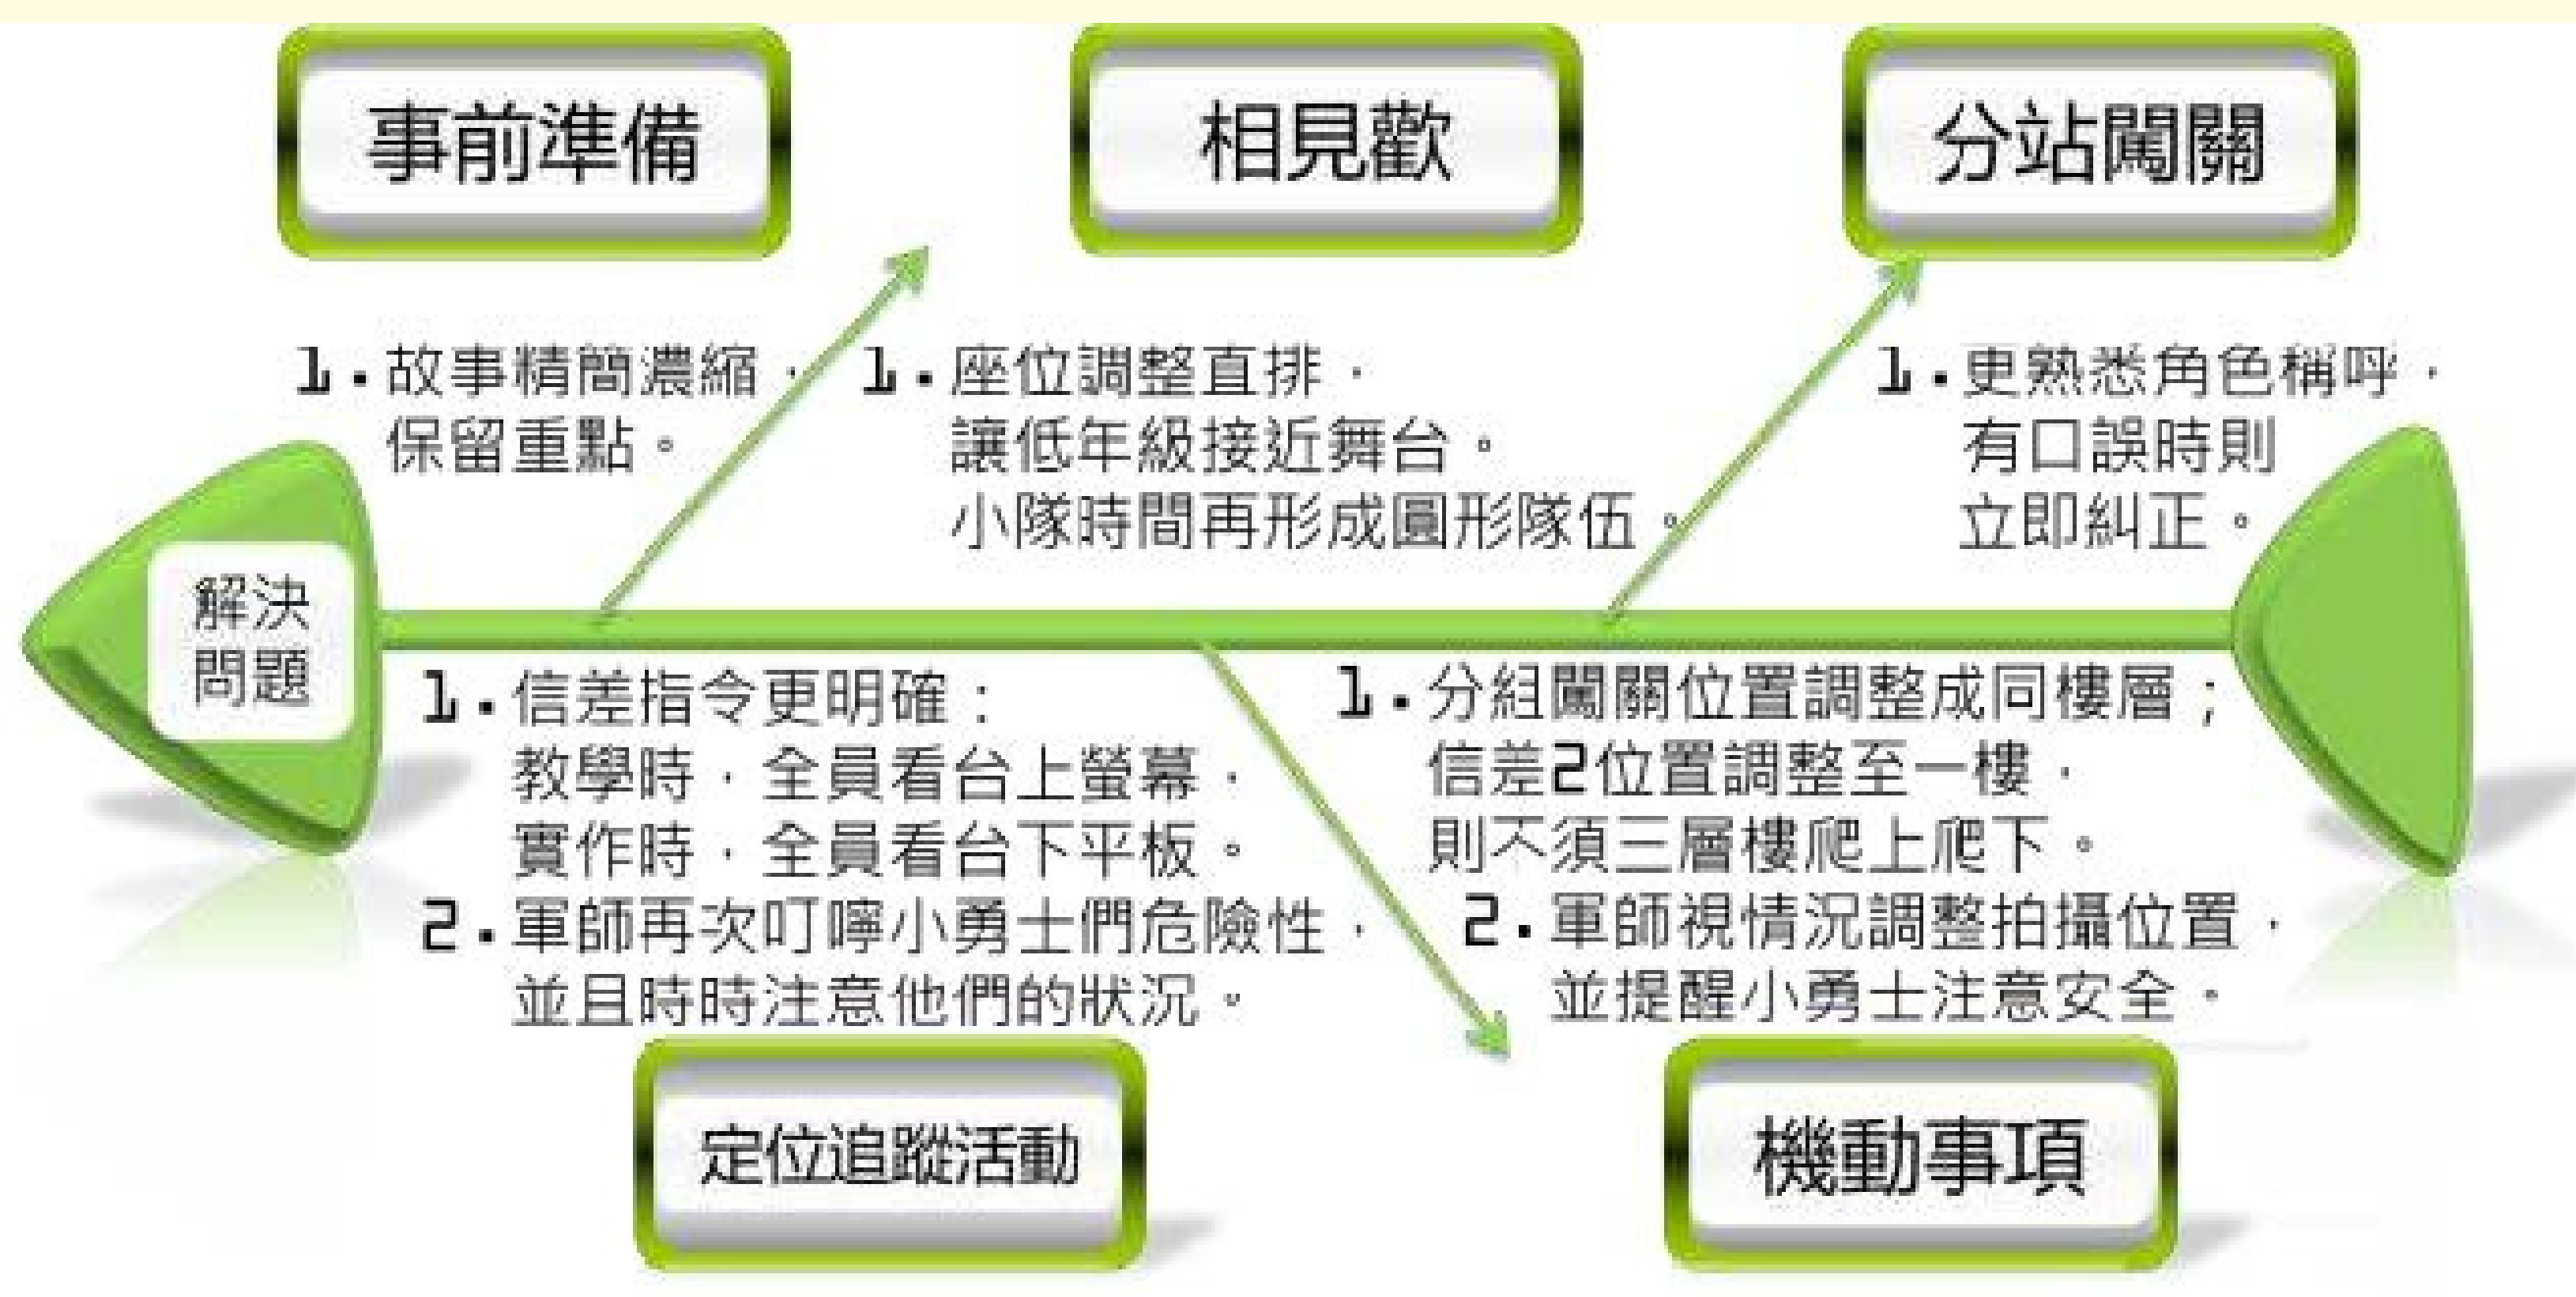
事前準備

相見歡

分站闖關

1.故事精簡濃縮，保留重點。

1.座位調整直排，讓低年級接近舞台。小隊時間再形成圓形隊伍。

1.更熟悉角色稱呼，有口誤時則立即糾正。

解決問題

1.信差指令更明確：教學時，全員看台上螢幕，實作時，全員看台下平板。
2.軍師再次叮嚀小勇士們危險性，並且時時注意他們的狀況。

1.分組闖關位置調整成同樓層；信差2位置調整至一樓，則不須三層樓爬上爬下。
2.軍師視情況調整拍攝位置，並提醒小勇士注意安全。

定位追蹤活動

機動事項